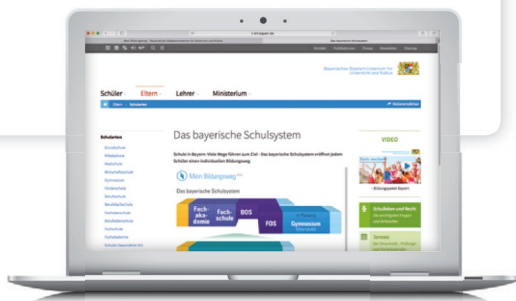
Bayerisches Staatsministerium für Unterricht und Kultus

Schüler
Eltern
Lehrer
Ministerium

Schularten

Das bayerische Schulsystem

Schule in Bayern: Viele Wege führen zum Ziel - Das bayerische Schulsystem eröffnet jedem Schüler einen individuellen Bildungsweg

Mein Bildungsweg

Das bayerische Schulsystem

Fach-akademie
Fach-schule
BOS
FOS
Gymnasium

VIDEO

Schulleben und Recht

Service